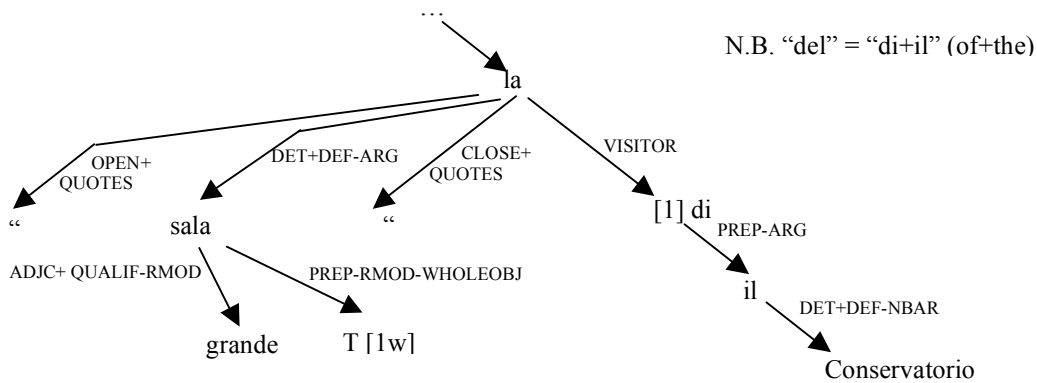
…

N.B. “del” = “di+il” (of+the)

la

OPEN+ QUOTES

DET+DEF-ARG

CLOSE+ QUOTES

VISITOR

“

sala

“

[1] di

PREP-ARG

ADJC+ QUALIF-RMOD

PREP-RMOD-WHOLEOBJ

il

DET+DEF-NBAR

grande

T [1w]

Conservatorio